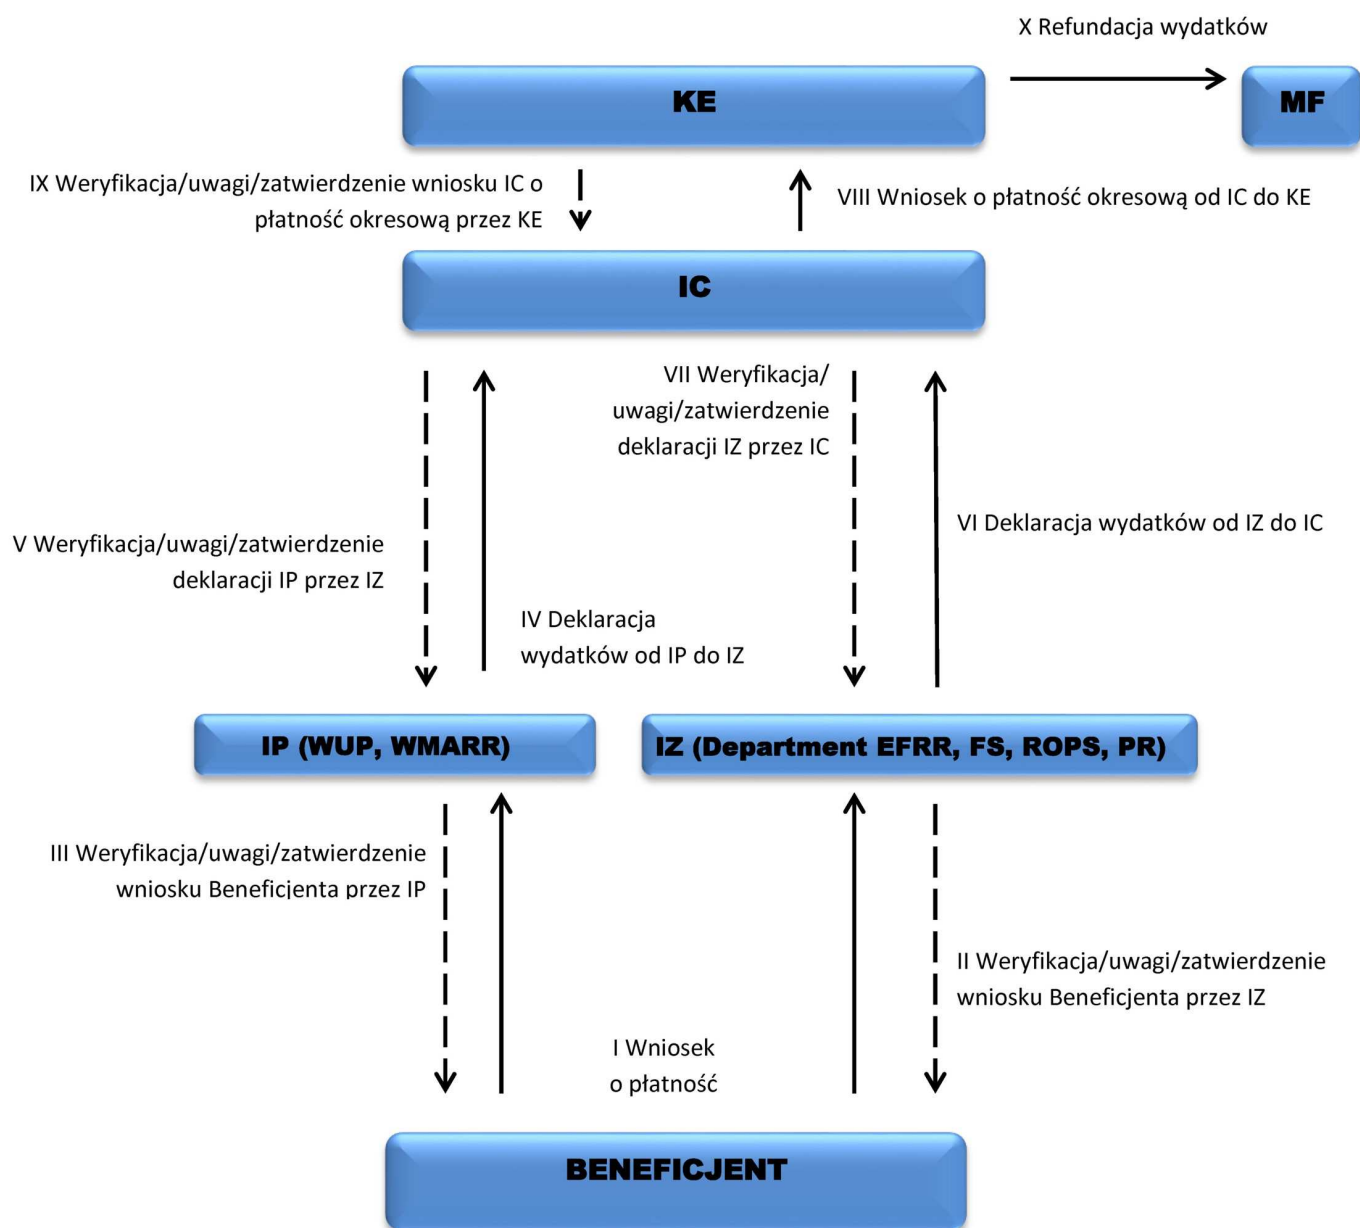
X Refundacja wydatków

KE

MF

IX Weryfikacja/uwagi/zatwierdzenie wniosku IC o płatność okresową przez KE

VIII Wniosek o płatność okresową od IC do KE

IC

VII Weryfikacja/ uwagi/zatwierdzenie deklaracji IZ przez IC

VI Deklaracja wydatków od IZ do IC

V Weryfikacja/uwagi/zatwierdzenie deklaracji IP przez IZ

IV Deklaracja wydatków od IP do IZ

IP (WUP, WMARR)

IZ (Department EFRR, FS, ROPS, PR)

III Weryfikacja/uwagi/zatwierdzenie wniosku Beneficjenta przez IP

II Weryfikacja/uwagi/zatwierdzenie wniosku Beneficjenta przez IZ

I Wniosek o płatność

BENEFICJENT